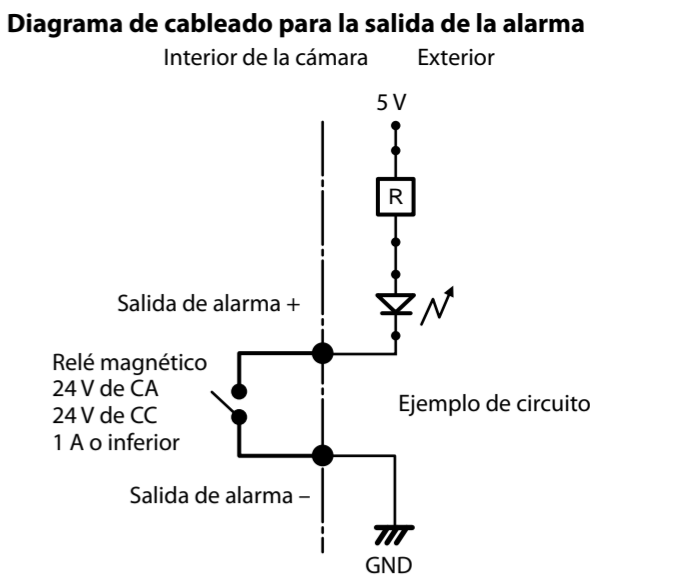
**Diagrama de cableado para la salida de la alarma**

Interior de la cámara

Exterior

5 V

R

Salida de alarma +

Relé magnético
24 V de CA
24 V de CC
1 A o inferior

Ejemplo de circuito

Salida de alarma –

GND